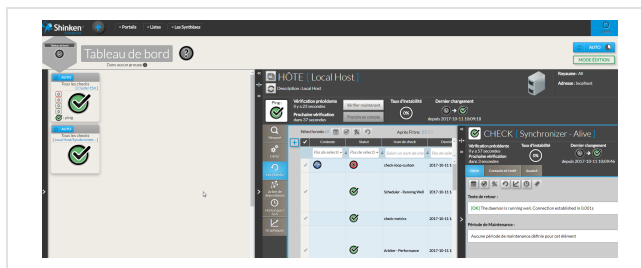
Shinken + Portails + Listes + Les Synthèses

Tableau de bord

Dans aucun groupe

AUTO
MODE ÉDITION

AUTO
Tous les checks
ping

AUTO
Tous les checks
Email Host Synchronizer

HÔTE | Local Host

Description : Local Host

Royaume : All
Adresse : localhost

Ping
Vérification précédente
Il y a 23 secondes
Prochaine vérification
dans 37 secondes
Vérifier maintenant
Prendre en compte
Taux d'instabilité
0%
Dernier changement
depuis 2017-10-11 10:09:18

Sélectionnés
Après Filtre
Contexte
Statut
Nom du check
Dernier

check-ressources 2017-10-11
Scheduler - Running Well 2017-10-11
check-metrics 2017-10-11
Arbiter - Performance 2017-10-11

CHECK | Synchronizer - Alive
Vérification précédente
Il y a 57 secondes
Prochaine vérification
dans 3 secondes
Taux d'instabilité
0%
Dernier changement
depuis 2017-10-11 10:09:46

Détail
Contexte et Outil
Société

Texte de retour :
[OK] The daemon is running well. Connection established in 0.001s

Période de Maintenance :
Aucune période de maintenance définie pour cet élément